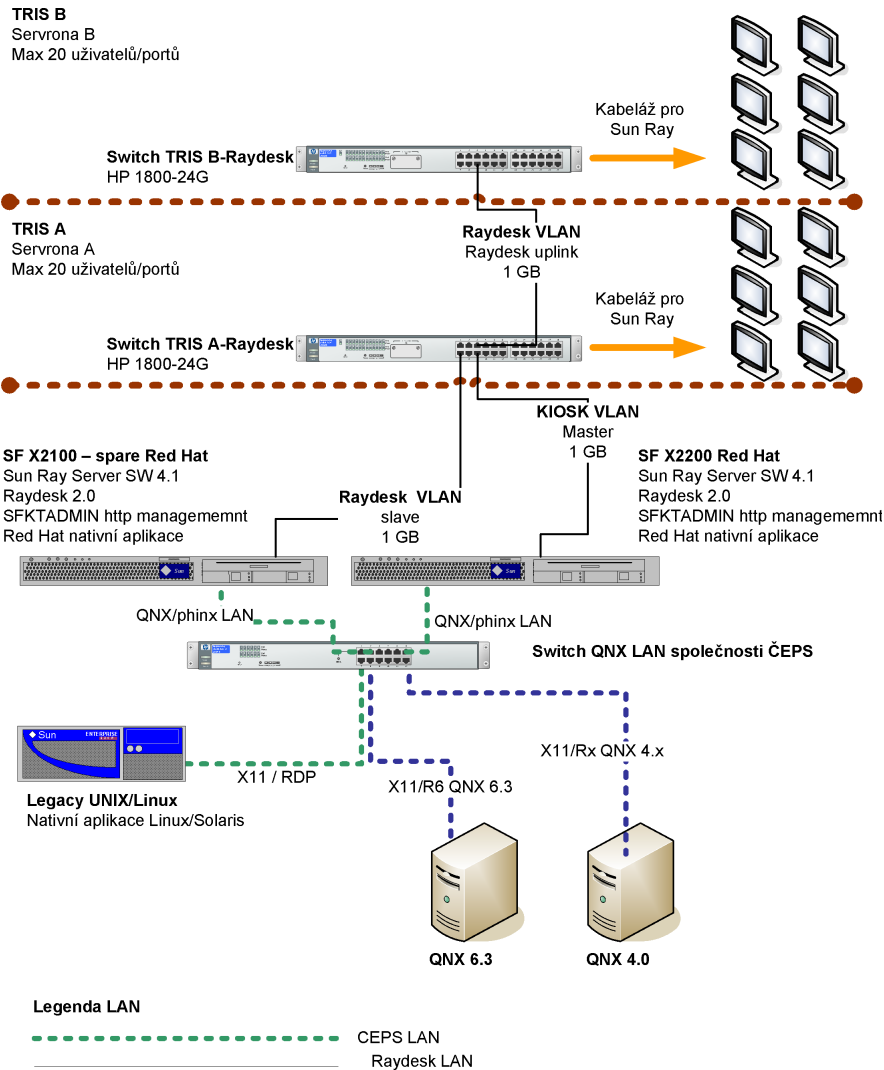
TRIS B
Servrona B
Max 20 uživatelů/portů

Kabeláž pro Sun Ray

Switch TRIS B-Raydesk
HP 1800-24G

TRIS A
Servrona A
Max 20 uživatelů/portů

Raydesk VLAN
Raydesk uplink
1 GB

Kabeláž pro Sun Ray

Switch TRIS A-Raydesk
HP 1800-24G

KIOSK VLAN
Master
1 GB

SF X2100 – spare Red Hat
Sun Ray Server SW 4.1
Raydesk 2.0
SFKTADMIN http managememnt
Red Hat nativní aplikace

Raydesk VLAN
slave
1 GB

SF X2200 Red Hat
Sun Ray Server SW 4.1
Raydesk 2.0
SFKTADMIN http managememnt
Red Hat nativní aplikace

Sun

Sun

QNX/phinx LAN

QNX/phinx LAN

Switch QNX LAN společnosti ČEPS

Sun ENTERPRISE

X11 / RDP

X11/R6 QNX 6.3

X11/Rx QNX 4.x

Legacy UNIX/Linux
Nativní aplikace Linux/Solaris

QNX 6.3

QNX 4.0

Legenda LAN

CEPS LAN

Raydesk LAN